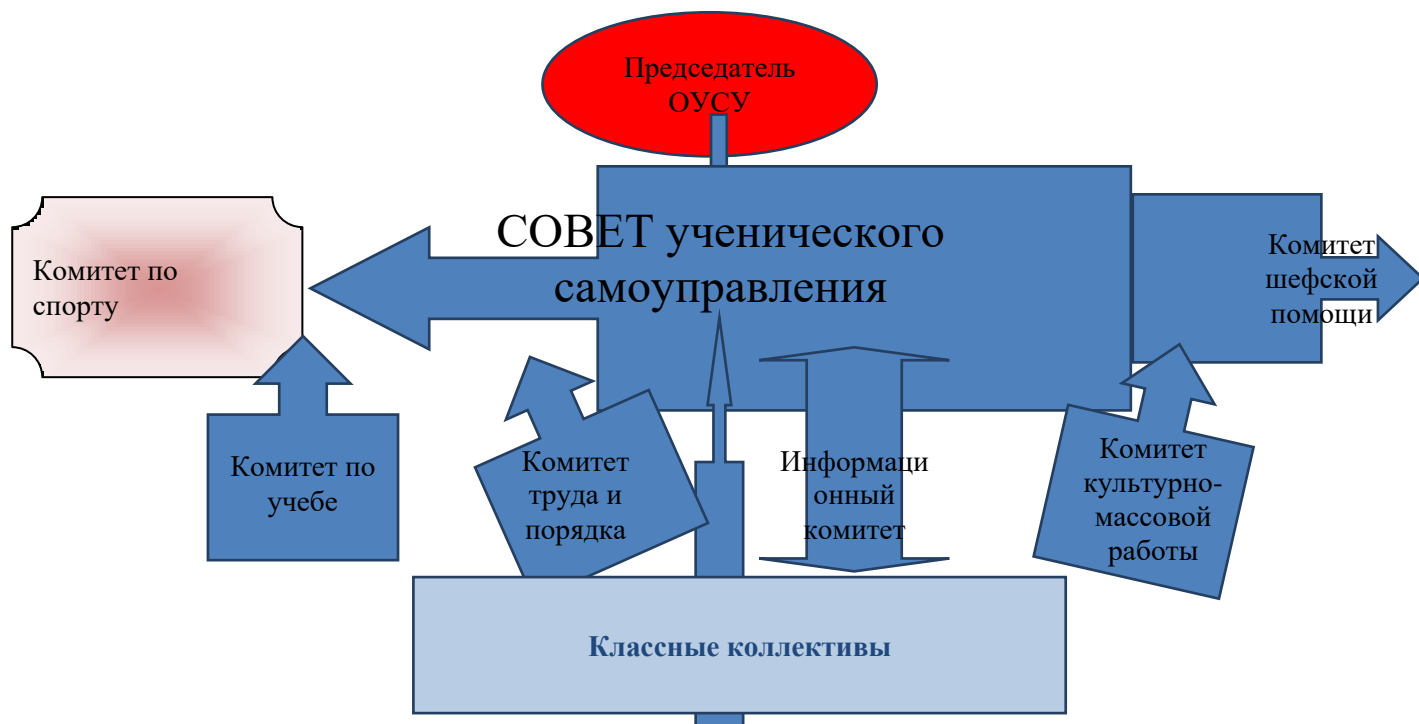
Председатель ОУСУ

СОВЕТ ученического самоуправления

Комитет по спорту

Комитет шефской помощи

Комитет по учебе

Комитет труда и порядка

Информационный комитет

Комитет культурно-массовой работы

Классные коллективы